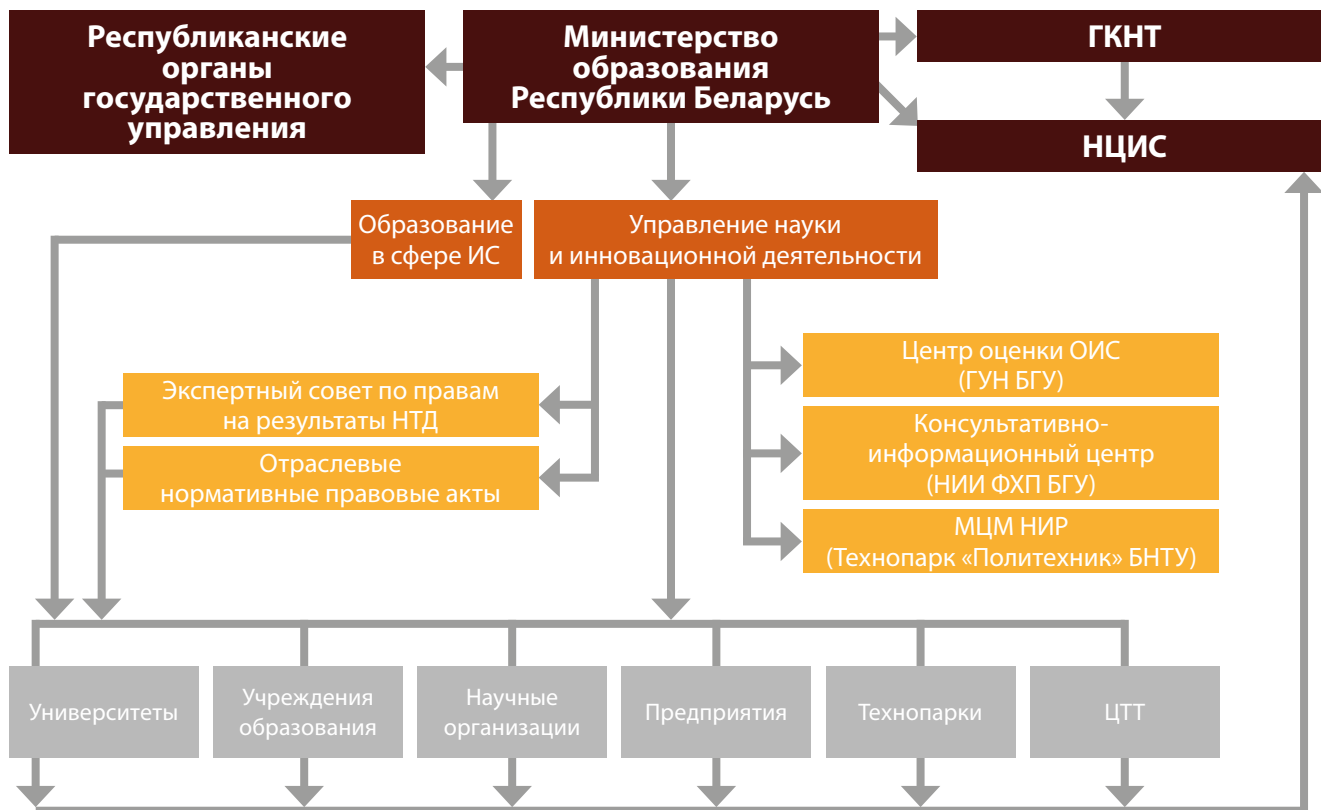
Республиканские органы государственного управления

Министерство образования Республики Беларусь

ГКНТ

НЦИС

Образование в сфере ИС

Управление науки и инновационной деятельности

Центр оценки ОИС (ГУН БГУ)

Экспертный совет по правам на результаты НТД

Консультативно-информационный центр (НИИ ФХП БГУ)

Отраслевые нормативные правовые акты

МЦМ НИР (Технопарк «Политехник» БНТУ)

Университеты

Учреждения образования

Научные организации

Предприятия

Технопарки

ЦТТ